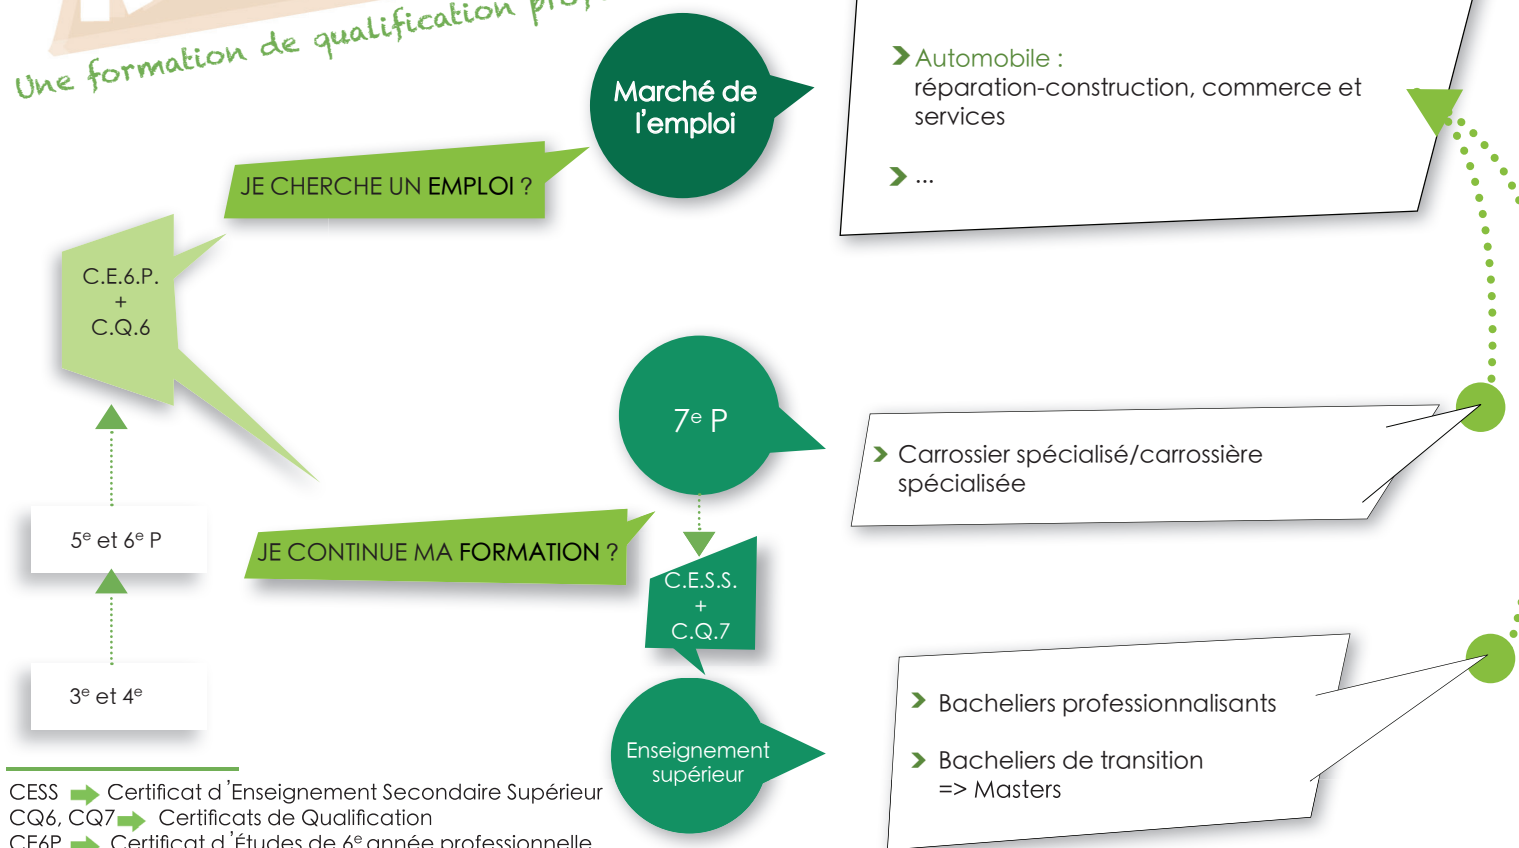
Une formation de qualification pro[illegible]

Marché de l'emploi

Automobile : réparation-construction, commerce et services

...

JE CHERCHE UN EMPLOI ?

C.E.6.P. + C.Q.6

7$^{e}$ P

Carrossier spécialisé/carrossière spécialisée

5$^{e}$ et 6$^{e}$ P

JE CONTINUE MA FORMATION ?

C.E.S.S. + C.Q.7

3$^{e}$ et 4$^{e}$

Enseignement supérieur

Bacheliers professionnalisants

Bacheliers de transition => Masters

CESS Certificat d'Enseignement Secondaire Supérieur
CQ6, CQ7 Certificats de Qualification
CE6P Certificat d'Études de 6$^{e}$ année professionnelle